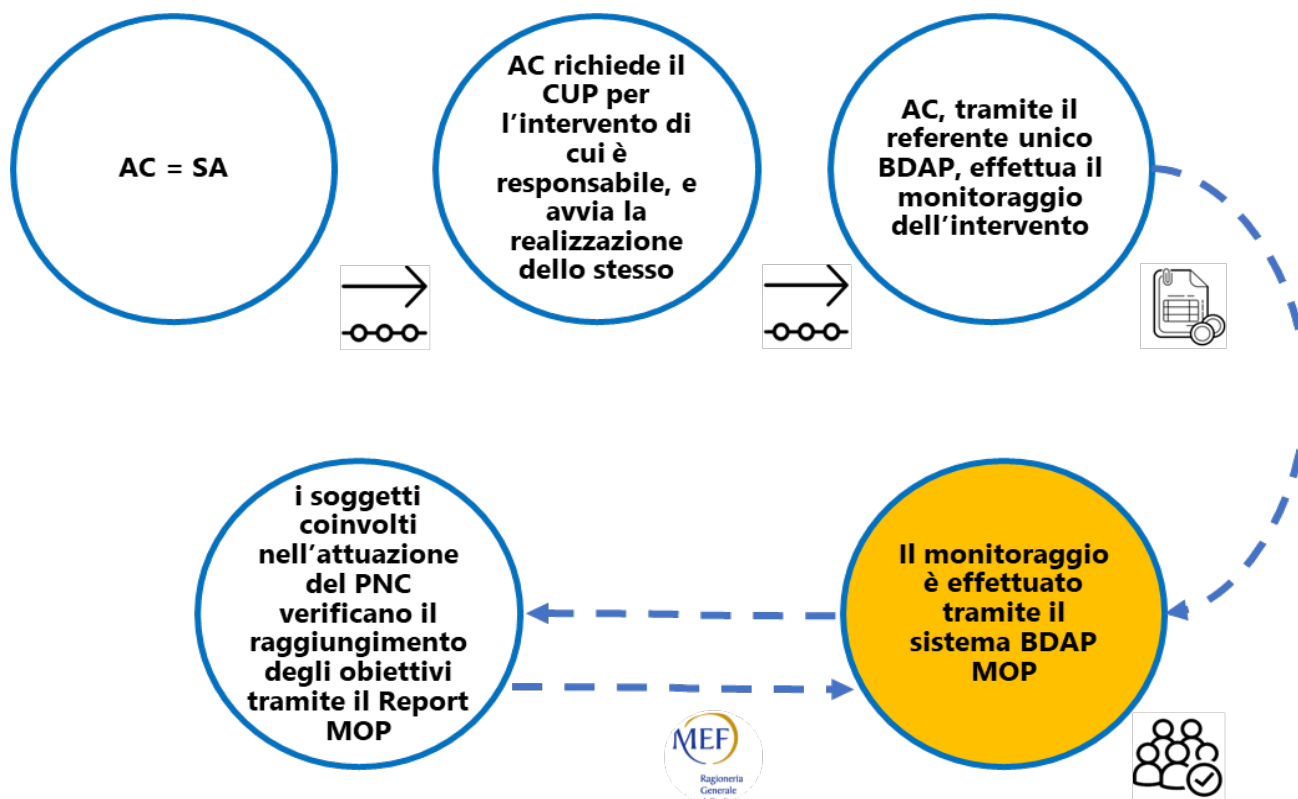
AC = SA

AC richiede il CUP per l'intervento di cui è responsabile, e avvia la realizzazione dello stesso

AC, tramite il referente unico BDAP, effettua il monitoraggio dell'intervento

Il monitoraggio è effettuato tramite il sistema BDAP MOP

i soggetti coinvolti nell'attuazione del PNC verificano il raggiungimento degli obiettivi tramite il Report MOP

MEF
Ragioneria Generale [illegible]